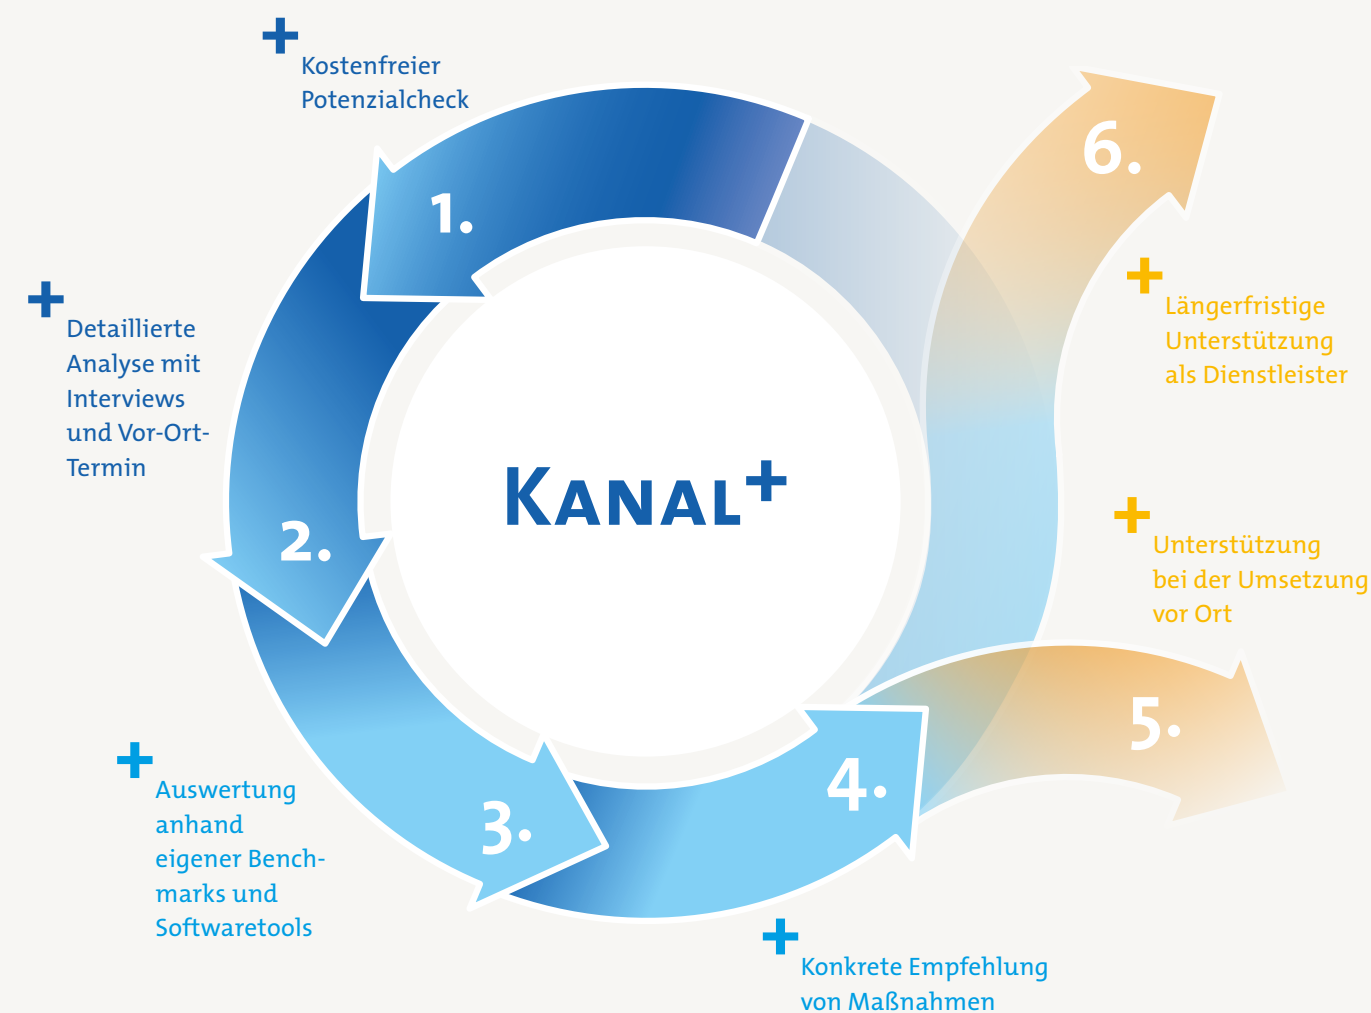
Kostenfreier Potenzialcheck

1.

Detaillierte Analyse mit Interviews und Vor-Ort-Termin

2.

KANAL$^+$

6.

Längerfristige Unterstützung als Dienstleister

Unterstützung bei der Umsetzung vor Ort

5.

Auswertung anhand eigener Benchmarks und Softwaretools

3.

4.

Konkrete Empfehlung von Maßnahmen